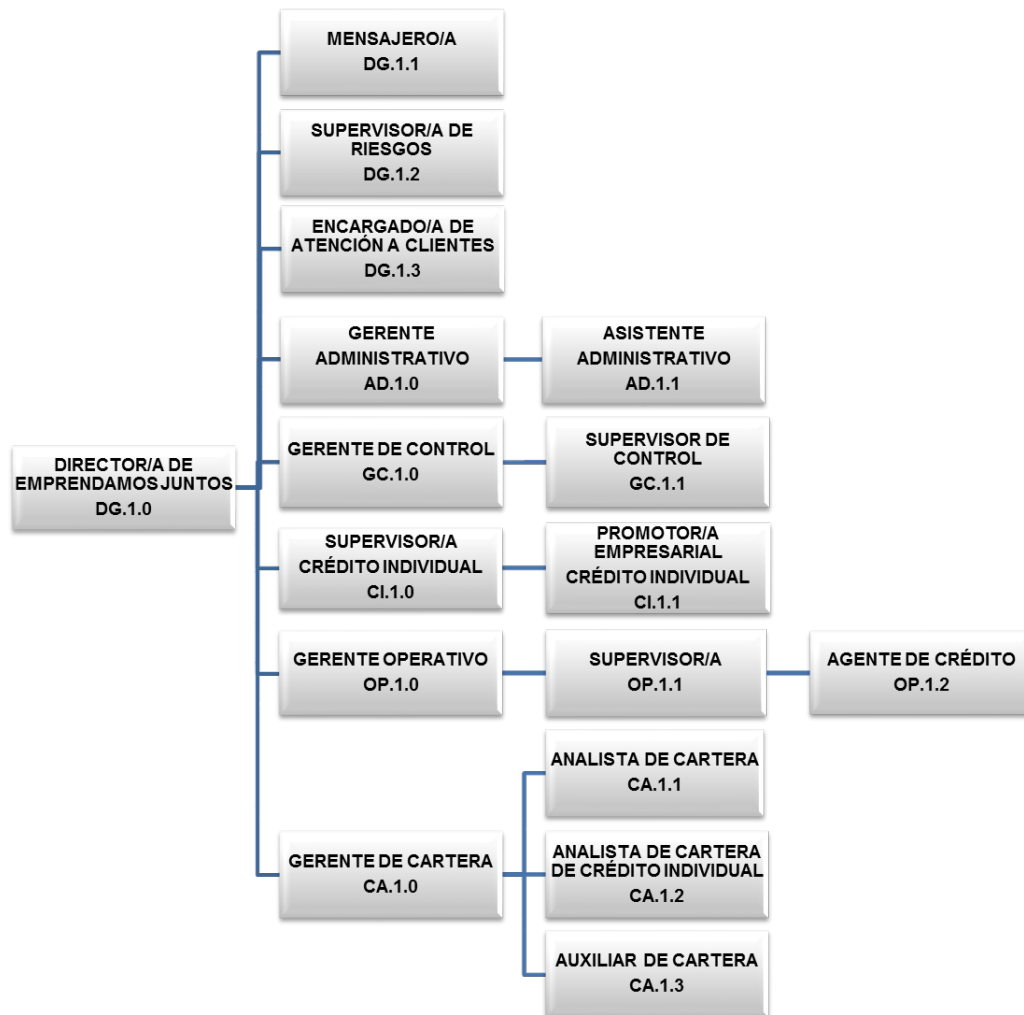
DIRECTOR/A DE EMPRENDAMOS JUNTOS
DG.1.0

MENSAJERO/A
DG.1.1

SUPERVISOR/A DE RIESGOS
DG.1.2

ENCARGADO/A DE ATENCIÓN A CLIENTES
DG.1.3

GERENTE ADMINISTRATIVO
AD.1.0

ASISTENTE ADMINISTRATIVO
AD.1.1

GERENTE DE CONTROL
GC.1.0

SUPERVISOR DE CONTROL
GC.1.1

SUPERVISOR/A CRÉDITO INDIVIDUAL
CI.1.0

PROMOTOR/A EMPRESARIAL CRÉDITO INDIVIDUAL
CI.1.1

GERENTE OPERATIVO
OP.1.0

SUPERVISOR/A
OP.1.1

AGENTE DE CRÉDITO
OP.1.2

GERENTE DE CARTERA
CA.1.0

ANALISTA DE CARTERA
CA.1.1

ANALISTA DE CARTERA DE CRÉDITO INDIVIDUAL
CA.1.2

AUXILIAR DE CARTERA
CA.1.3